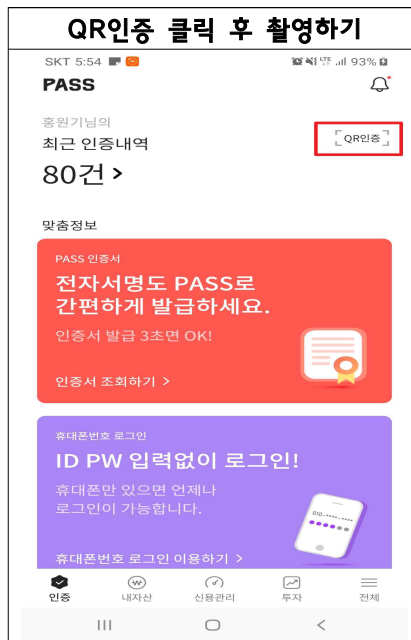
QR인증 클릭 후 촬영하기

SKT 5:54 93%

PASS

홍원기님의
최근 인증내역
80건 >

QR인증

맞춤정보

PASS 인증서
전자서명도 PASS로 간편하게 발급하세요.
인증서 발급 3초면 OK!
인증서 조회하기 >

휴대폰번호 로그인
ID PW 입력없이 로그인!
휴대폰만 있으면 언제나 로그인이 가능합니다.
010-
휴대폰번호 로그인 이용하기 >

인증 내자산 신용관리 투자 전체